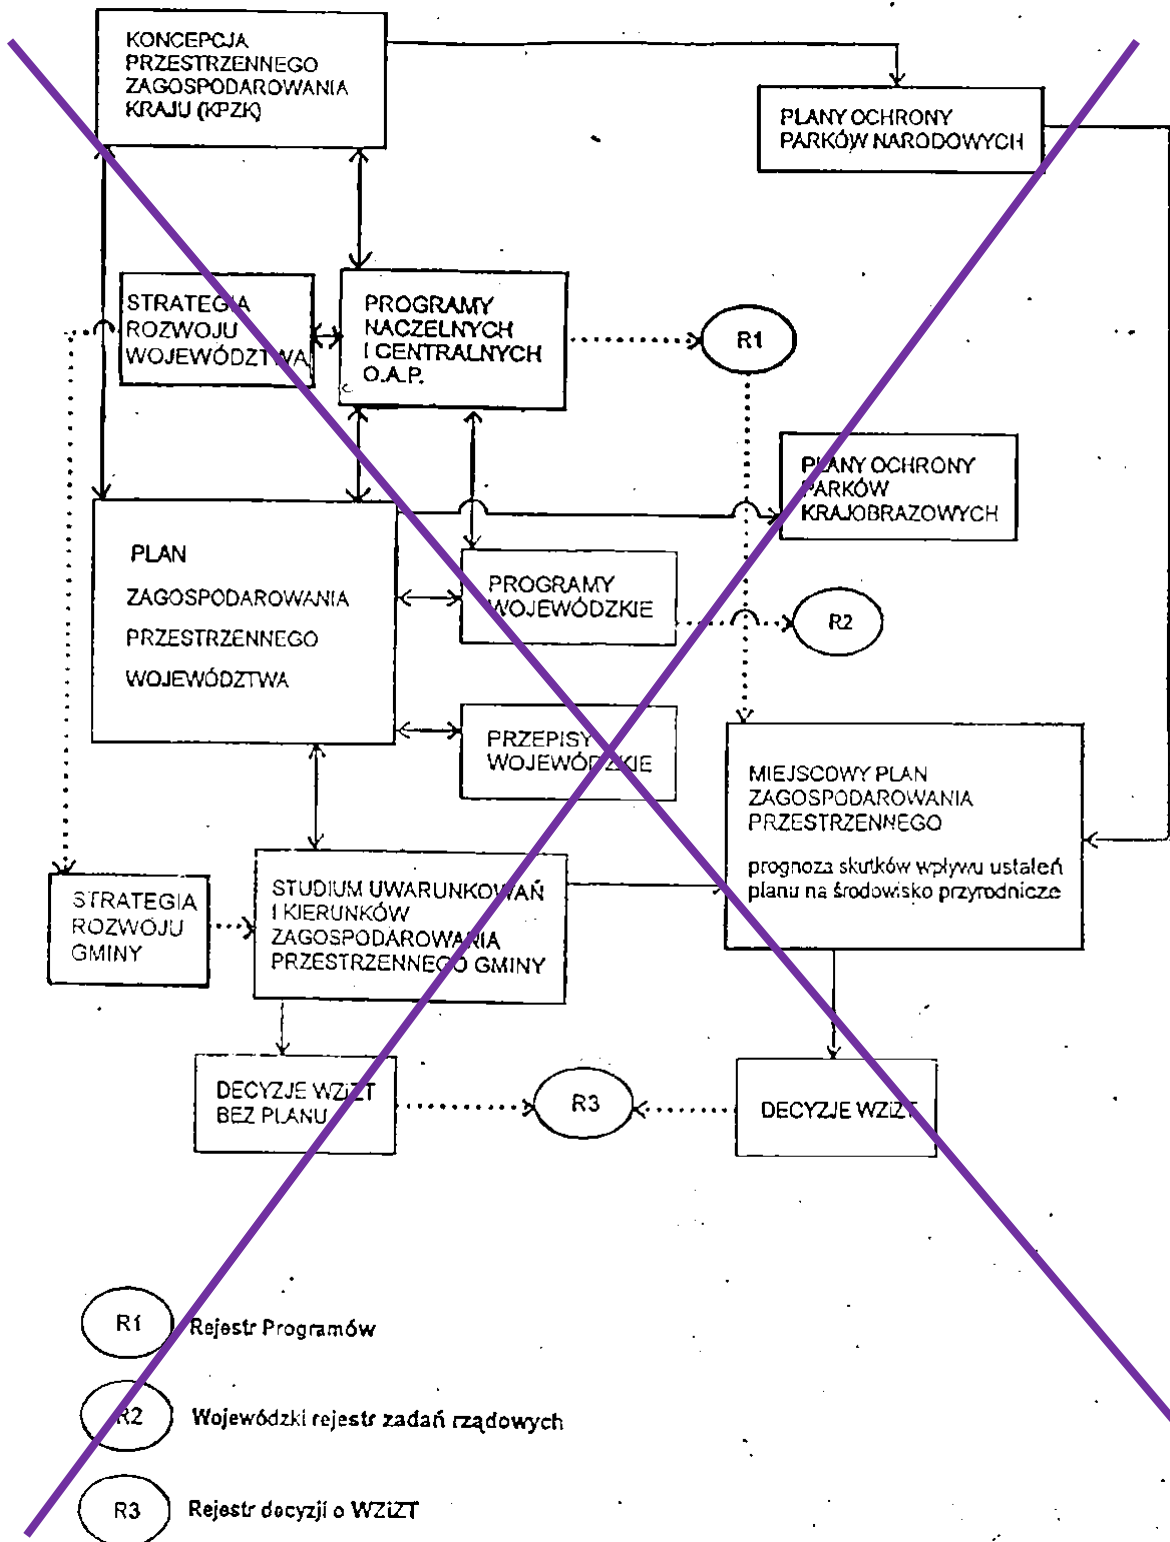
KONCEPCJA PRZESTRZENNEGO ZAGOSPODAROWANIA KRAJU (KPZK)

PLANY OCHRONY PARKÓW NARODOWYCH

STRATEGIA ROZWOJU WOJEWÓDZTWA

PROGRAMY NACZELNYCH I CENTRALNYCH O.A.P.

R1

PLANY OCHRONY PARKÓW KRAJOBRAZOWYCH

PLAN ZAGOSPODAROWANIA PRZESTRZENNEGO WOJEWÓDZTWA

PROGRAMY WOJEWÓDZKIE

R2

PRZEPISY WOJEWÓDZKIE

MIEJSCOWY PLAN ZAGOSPODAROWANIA PRZESTRZENNEGO

prognoza skutków wpływu ustaleń planu na środowisko przyrodnicze

STRATEGIA ROZWOJU GMINY

STUDIUM UWARUNKOWAŃ I KIERUNKÓW ZAGOSPODAROWANIA PRZESTRZENNEGO GMINY

DECYZJE WZiZT BEZ PLANU

R3

DECYZJE WZiZT

R1 Rejestr Programów

R2 Wojewódzki rejestr zadań rządowych

R3 Rejestr decyzji o WZiZT